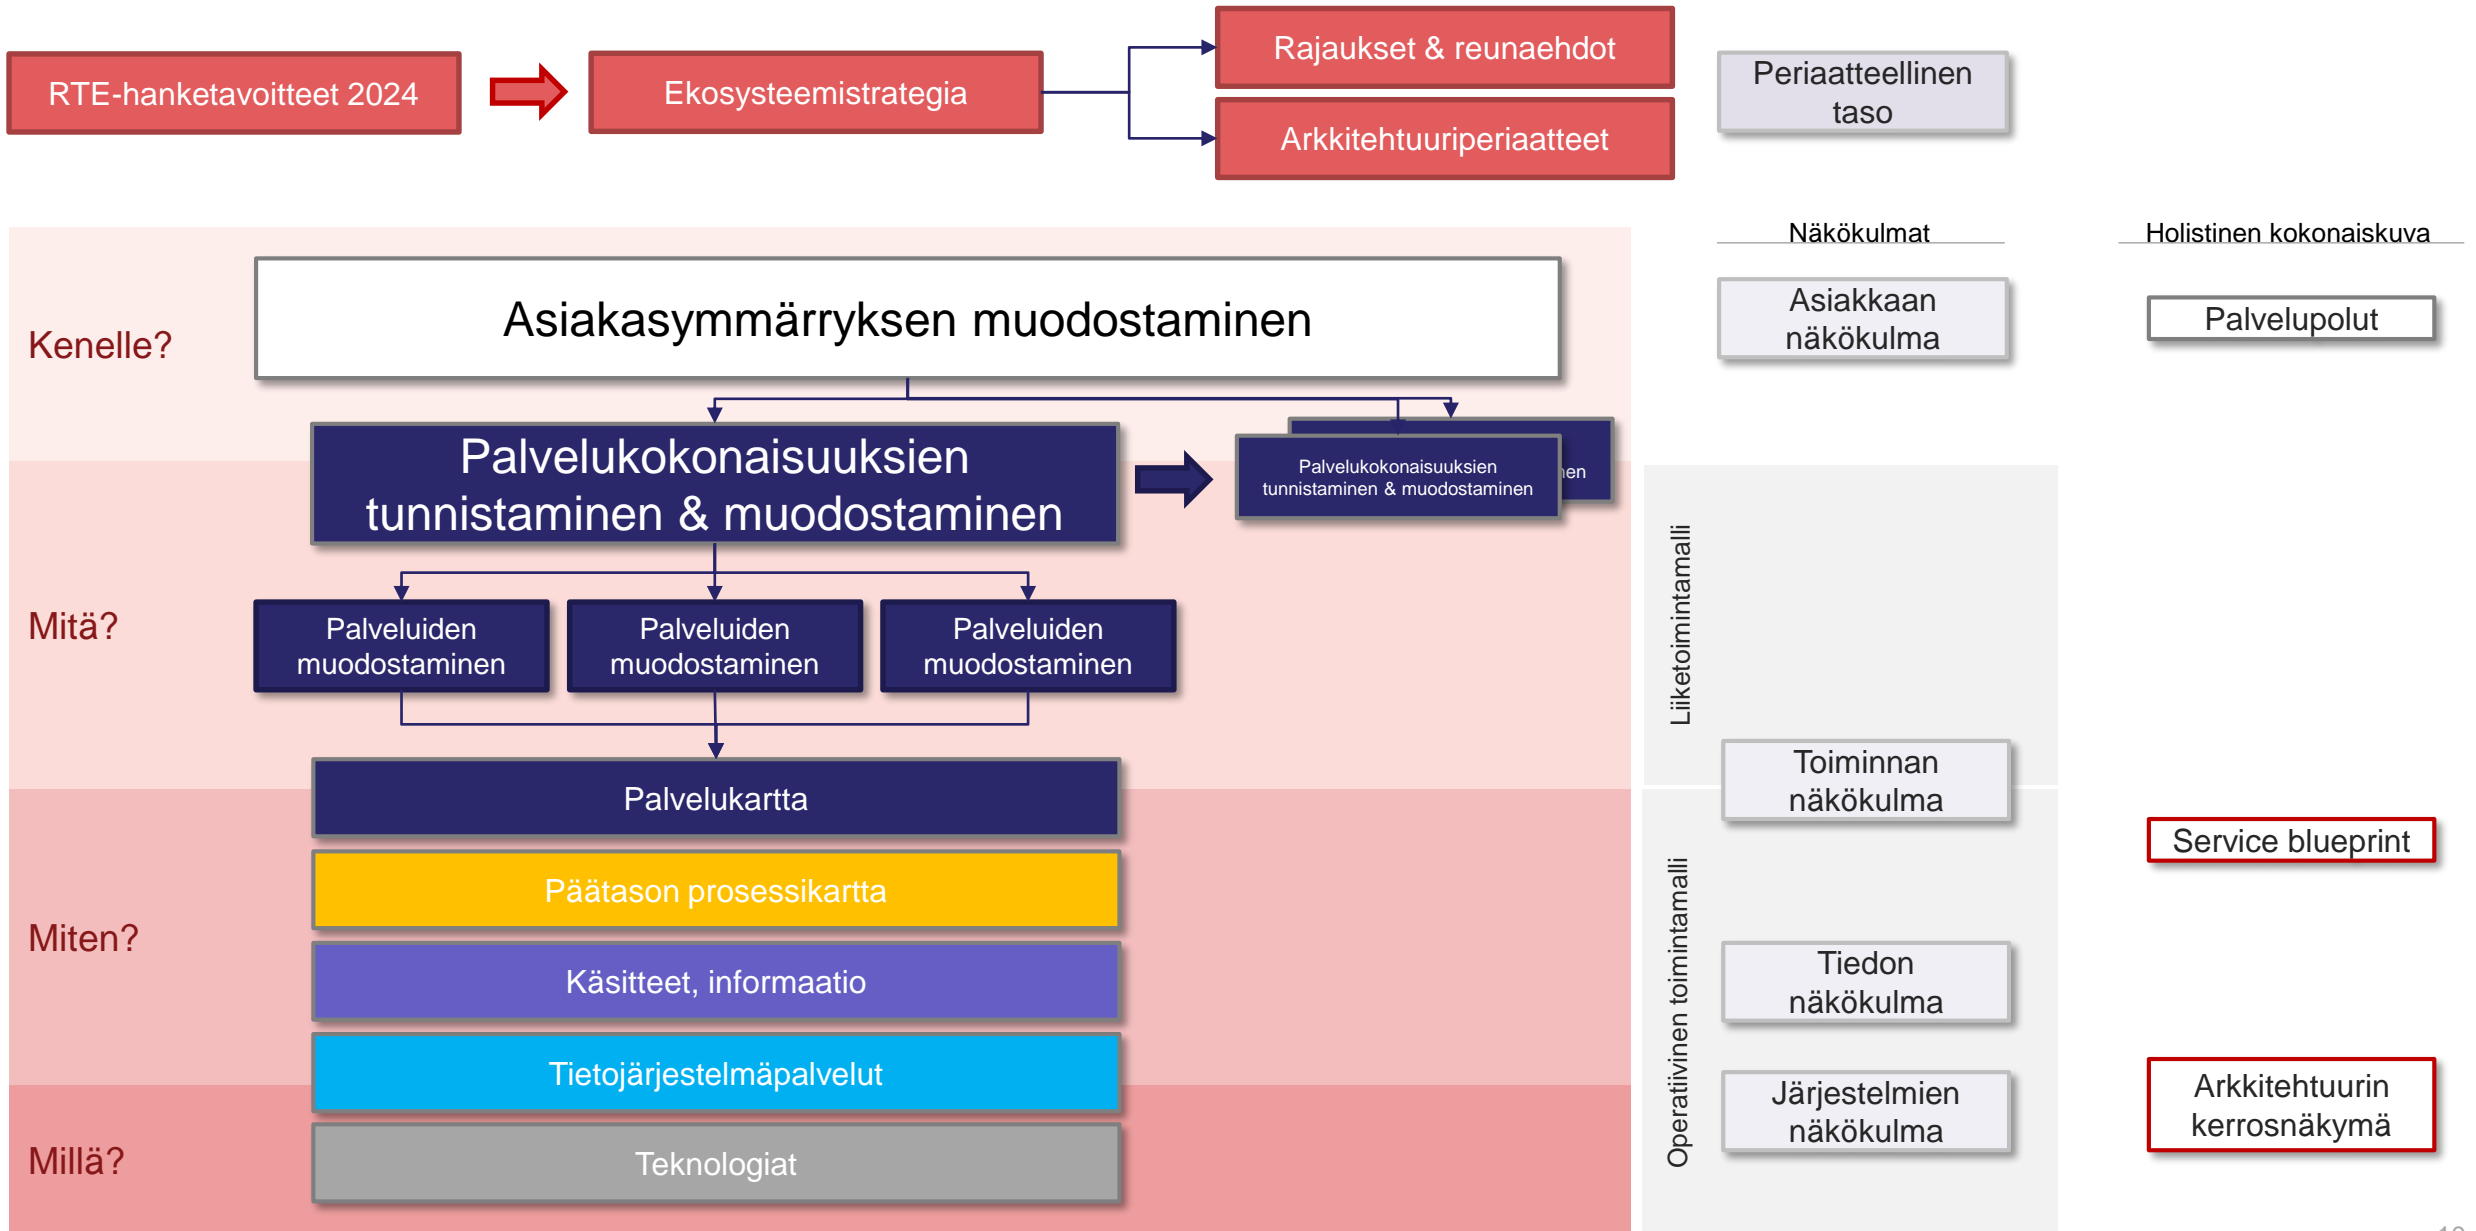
RTE-hanketavoitteet 2024

Ekosysteemistrategia

Rajaukset & reunaehdot

Arkkitehtuuriperiaatteet

Periaatteellinen taso

Näkökulmat

Holistinen kokonaiskuva

Kenelle?

Asiakasymmärryksen muodostaminen

Asiakkaan näkökulma

Palvelupolut

Palvelukokonaisuuksien tunnistaminen & muodostaminen

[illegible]en

Palvelukokonaisuuksien tunnistaminen & muodostaminen

Liiketoimintamalli

Mitä?

Palveluiden muodostaminen

Palveluiden muodostaminen

Palveluiden muodostaminen

Palvelukartta

Toiminnan näkökulma

Service blueprint

Päätason prosessikartta

Miten?

Käsitteet, informaatio

Operatiivinen toimintamalli

Tiedon näkökulma

Tietojärjestelmäpalvelut

Järjestelmien näkökulma

Arkkitehtuurin kerrosnäkymä

Millä?

Teknologiat